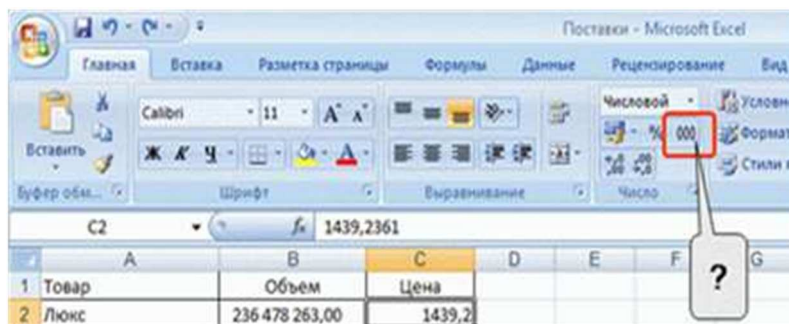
Поставки - Microsoft Excel

Главная Вставка Разметка страницы Формулы Данные Рецензирование Вид

Вставить
Буфер обм...

Calibri 11 A A
Ж К Ч
Шрифт

Выравнивание

Числовой
% 000
Число

Условн...
Формат...
Стили...

C2 $f_x$ 1439,2361

| | A | B | C | D | E | F | G |
|---|---|---|---|---|---|---|---|
| 1 | Товар | Объем | Цена | | | | |
| 2 | Люкс | 236 478 263,00 | 1439,2 | | | | |

?